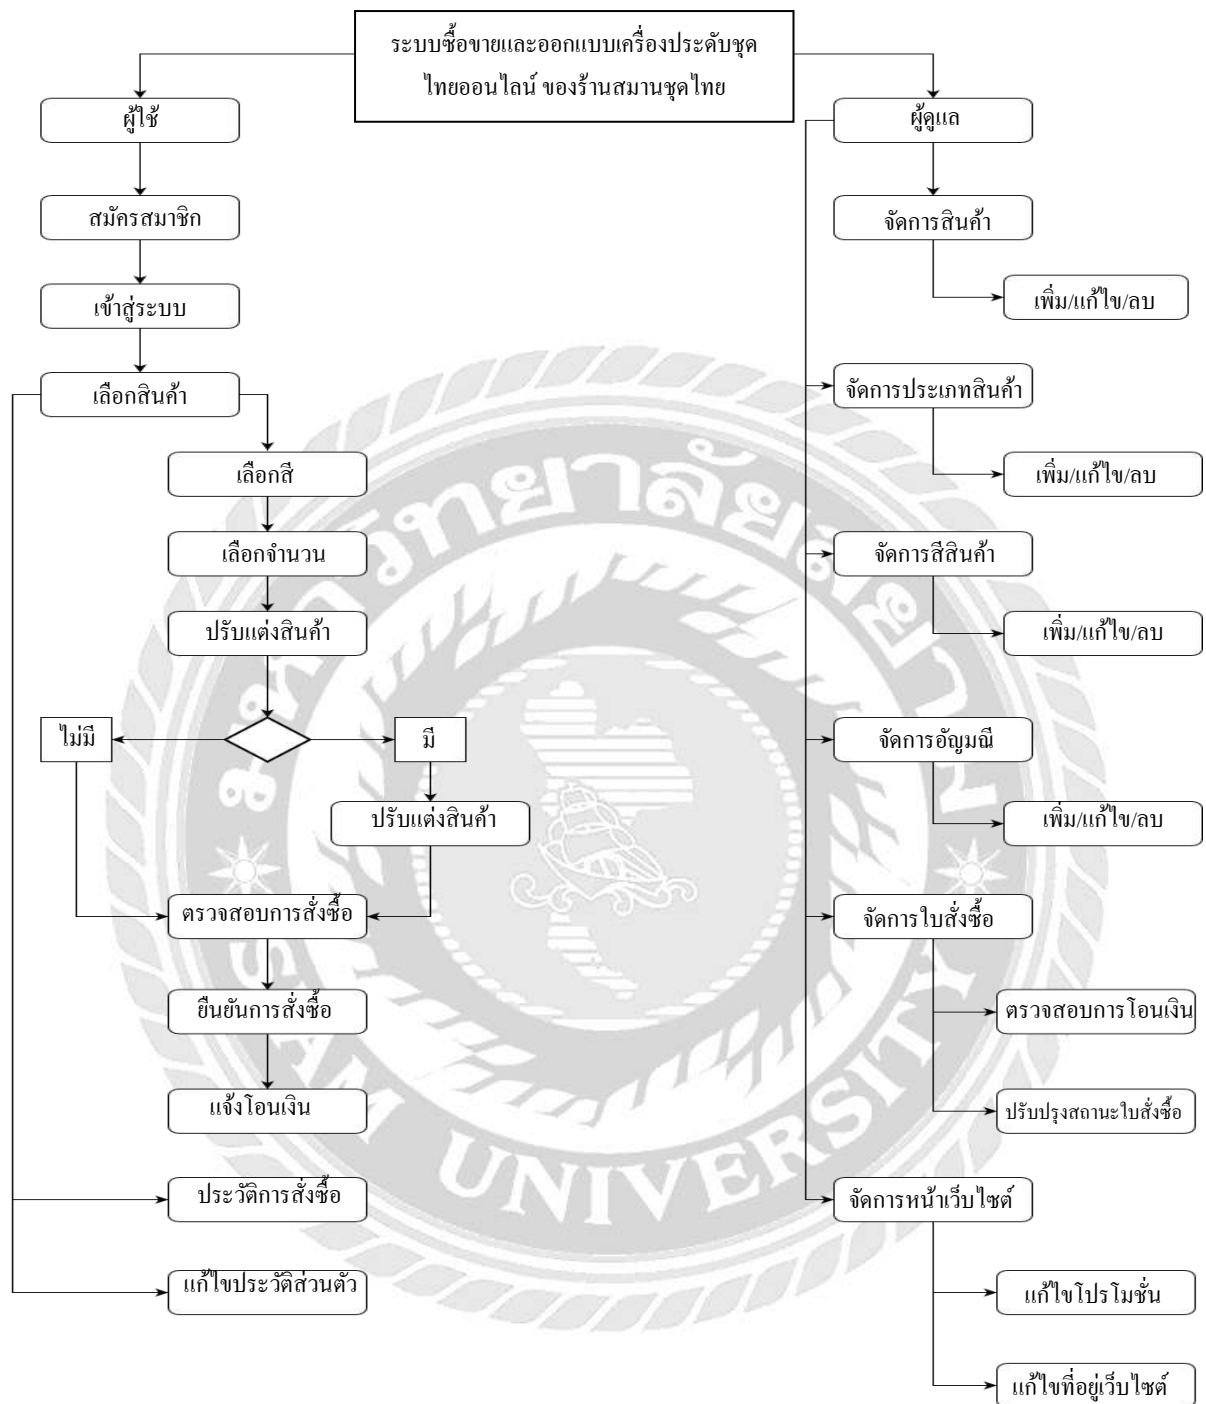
ระบบซื้อขายและออกแบบเครื่องประดับชุดไทยออนไลน์ ของร้านสมานชุดไทย

ผู้ใช้

สมัครสมาชิก

เข้าสู่ระบบ

เลือกสินค้า

เลือกสี

เลือกจำนวน

ปรับแต่งสินค้า

ไม่มี

มี

ปรับแต่งสินค้า

ตรวจสอบการสั่งซื้อ

ยืนยันการสั่งซื้อ

แจ้งโอนเงิน

ประวัติการสั่งซื้อ

แก้ไขประวัติส่วนตัว

ผู้ดูแล

จัดการสินค้า

เพิ่ม/แก้ไข/ลบ

จัดการประเภทสินค้า

เพิ่ม/แก้ไข/ลบ

จัดการสีสินค้า

เพิ่ม/แก้ไข/ลบ

จัดการอัญมณี

เพิ่ม/แก้ไข/ลบ

จัดการใบสั่งซื้อ

ตรวจสอบการโอนเงิน

ปรับปรุงสถานะใบสั่งซื้อ

จัดการหน้าเว็บไซต์

แก้ไขโปรโมชั่น

แก้ไขที่อยู่เว็บไซต์

UNIVERSITY